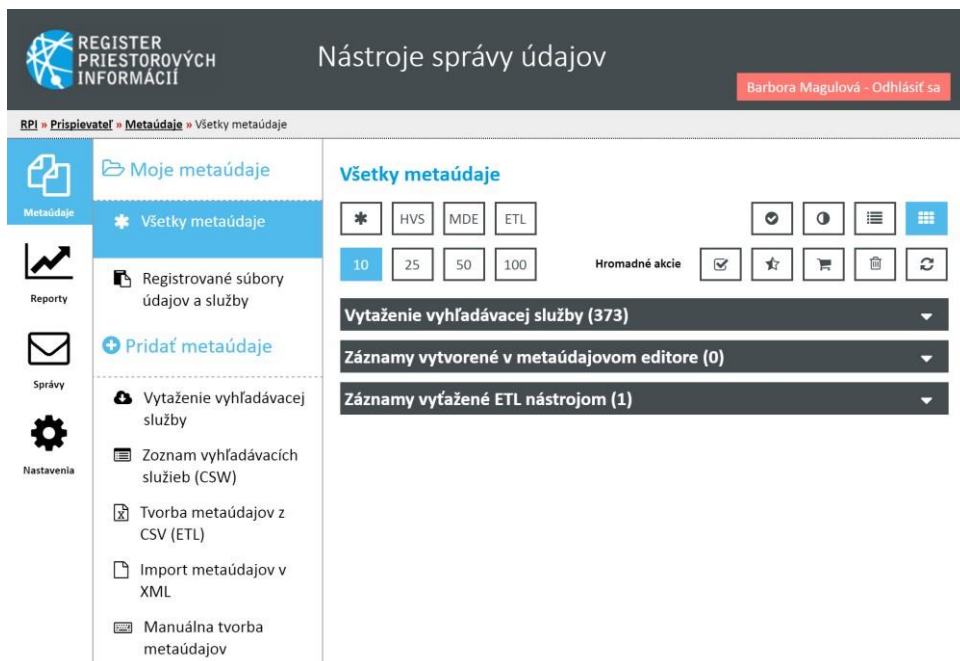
REGISTER PRIESTOROVÝCH INFORMÁCIÍ

Nástroje správy údajov

Barbora Magulová - Odhlásiť sa

RPI » Prispievateľ » Metaúdaje » Všetky metaúdaje

Metaúdaje

Reporty

Správy

Nastavenia

Moje metaúdaje

Všetky metaúdaje

Registrované súbory údajov a služby

Pridať metaúdaje

Vytaženie vyhľadávacej služby

Zoznam vyhľadávacích služieb (CSW)

Tvorba metaúdajov z CSV (ETL)

Import metaúdajov v XML

Manuálna tvorba metaúdajov

Všetky metaúdaje

HVS MDE ETL

10 25 50 100

Hromadné akcie

Vytaženie vyhľadávacej služby (373)

Záznamy vytvorené v metaúdajovom editore (0)

Záznamy vyťažené ETL nástrojom (1)